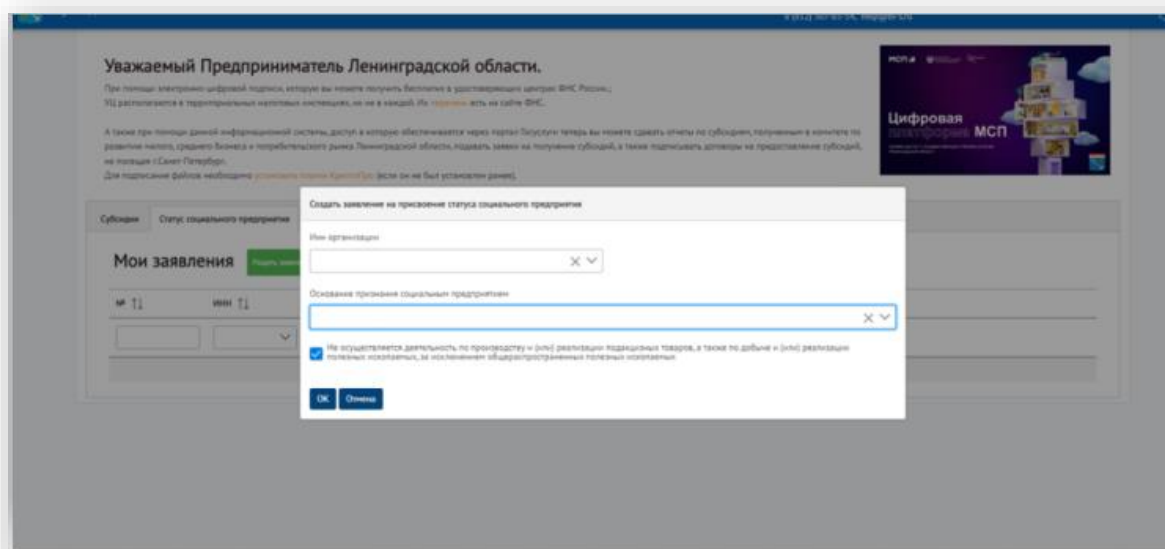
Уважаемый Предприниматель Ленинградской области.

При помощи электронно-цифровой подписи, которую вы можете получить бесплатно в удостоверяющем центре ФНС России. УЦ располагается в территориальных налоговых инспекциях, но не в каждой. Их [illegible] есть на сайте ФНС.

А также при помощи данной информационной системы, доступ в которую обеспечивается через портал Госуслуг теперь вы можете сдавать отчеты по субсидиям, полученным в комитете по развитию малого, среднего бизнеса и потребительского рынка Ленинградской области, подавать заявки на получение субсидий, а также подписывать договоры на предоставление субсидий, не покидая «Санкт-Петербург». Для подписания файлов необходимо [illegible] (если он не был установлен ранее).

МСП.РФ

Цифровая платформа МСП

Субсидии | Статус социального предприятия

Мои заявления | Подать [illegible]

№ | ИНН

Создать заявление на присвоение статуса социального предприятия

Имя организации

Основание признания социальным предприятием

Не осуществляется деятельность по производству и (или) реализации подакцизных товаров, а также по добыче и (или) реализации полезных ископаемых, за исключением общераспространенных полезных ископаемых

ОК | Отмена